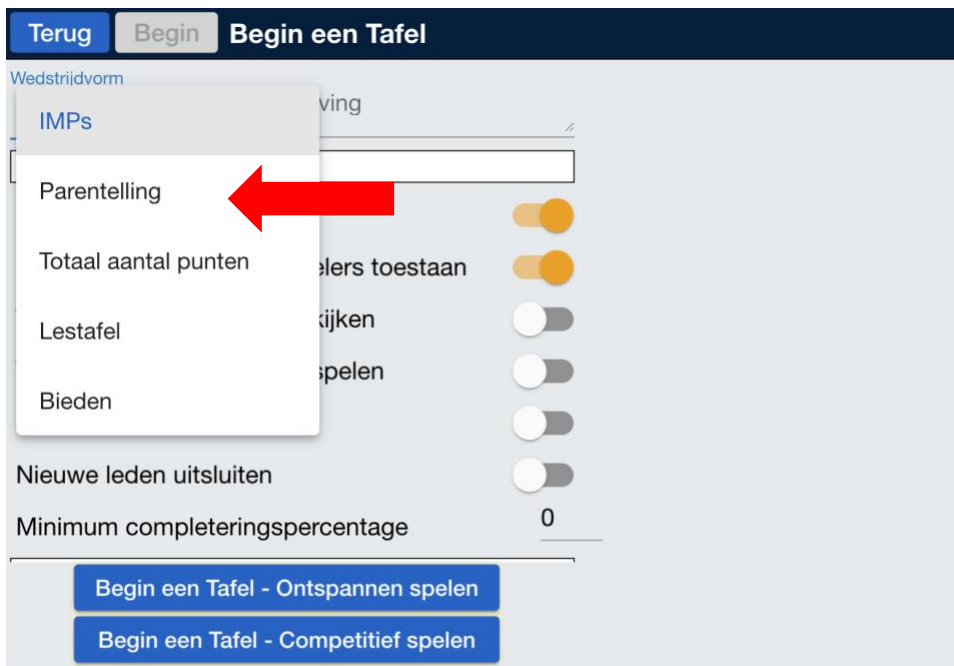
Terug Begin Begin een Tafel

Wedstrijdvorm

IMPs

Parentelling

Totaal aantal punten

Lestafel

Bieden

ving

elers toestaan

kijken

spelen

Nieuwe leden uitsluiten

Minimum completeringspercentage 0

Begin een Tafel - Ontspannen spelen

Begin een Tafel - Competitief spelen